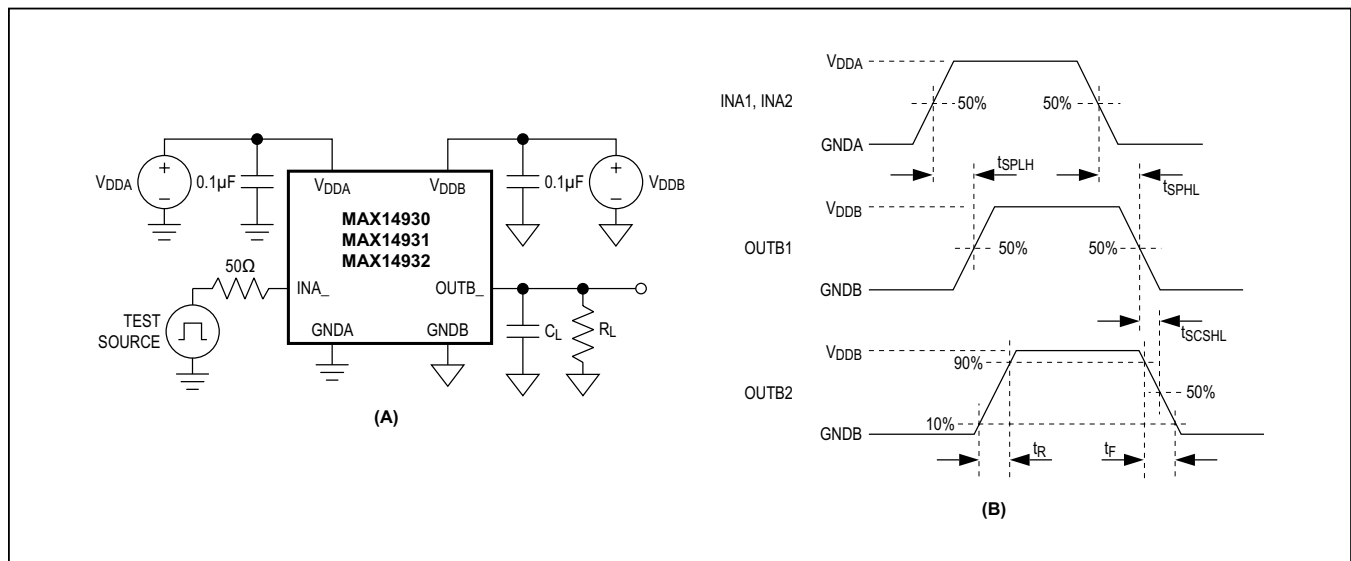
$V_{DDA}$ + – 0.1µF $V_{DDA}$ $V_{DDB}$ 0.1µF + – $V_{DDB}$

MAX14930
MAX14931
MAX14932

50Ω INA_ OUTB_

TEST SOURCE

GNDA GNDB $C_L$ $R_L$

(A)

INA1, INA2 $V_{DDA}$ 50% 50% GNDA

$t_{SPLH}$ $t_{SPHL}$

OUTB1 $V_{DDB}$ 50% 50% GNDB

$t_{SCSHL}$

OUTB2 $V_{DDB}$ 90% 50% 10% GNDB

$t_R$ $t_F$

(B)